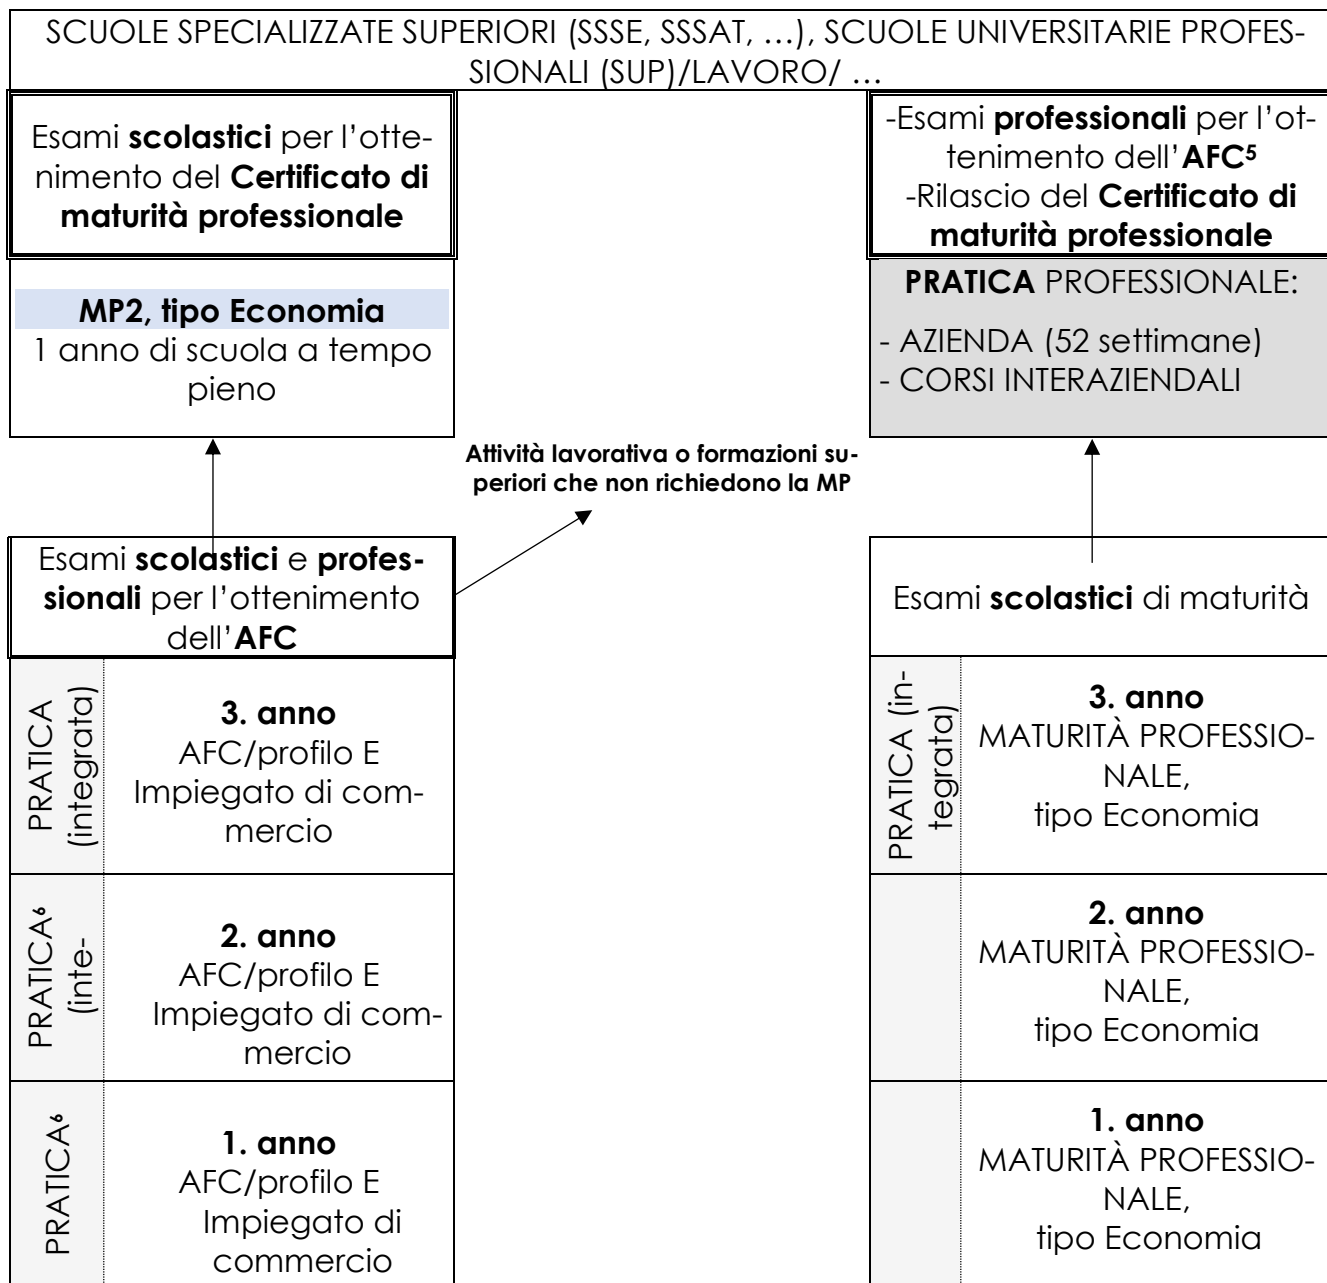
SCUOLE SPECIALIZZATE SUPERIORI (SSSE, SSSAT, …), SCUOLE UNIVERSITARIE PROFESSIONALI (SUP)/LAVORO/ …

Esami **scolastici** per l'ottenimento del **Certificato di maturità professionale**

-Esami **professionali** per l'ottenimento dell'**AFC$^5$**
-Rilascio del **Certificato di maturità professionale**

**MP2, tipo Economia**
1 anno di scuola a tempo pieno

**PRATICA** PROFESSIONALE:
- AZIENDA (52 settimane)
- CORSI INTERAZIENDALI

Attività lavorativa o formazioni superiori che non richiedono la MP

Esami **scolastici** e **professionali** per l'ottenimento dell'**AFC**

Esami **scolastici** di maturità

PRATICA (integrata)

**3. anno**
AFC/profilo E
Impiegato di commercio

PRATICA (integrata)

**3. anno**
MATURITÀ PROFESSIONALE,
tipo Economia

PRATICA$^6$ (inte-

**2. anno**
AFC/profilo E
Impiegato di commercio

**2. anno**
MATURITÀ PROFESSIONALE,
tipo Economia

PRATICA$^6$

**1. anno**
AFC/profilo E
Impiegato di commercio

**1. anno**
MATURITÀ PROFESSIONALE,
tipo Economia